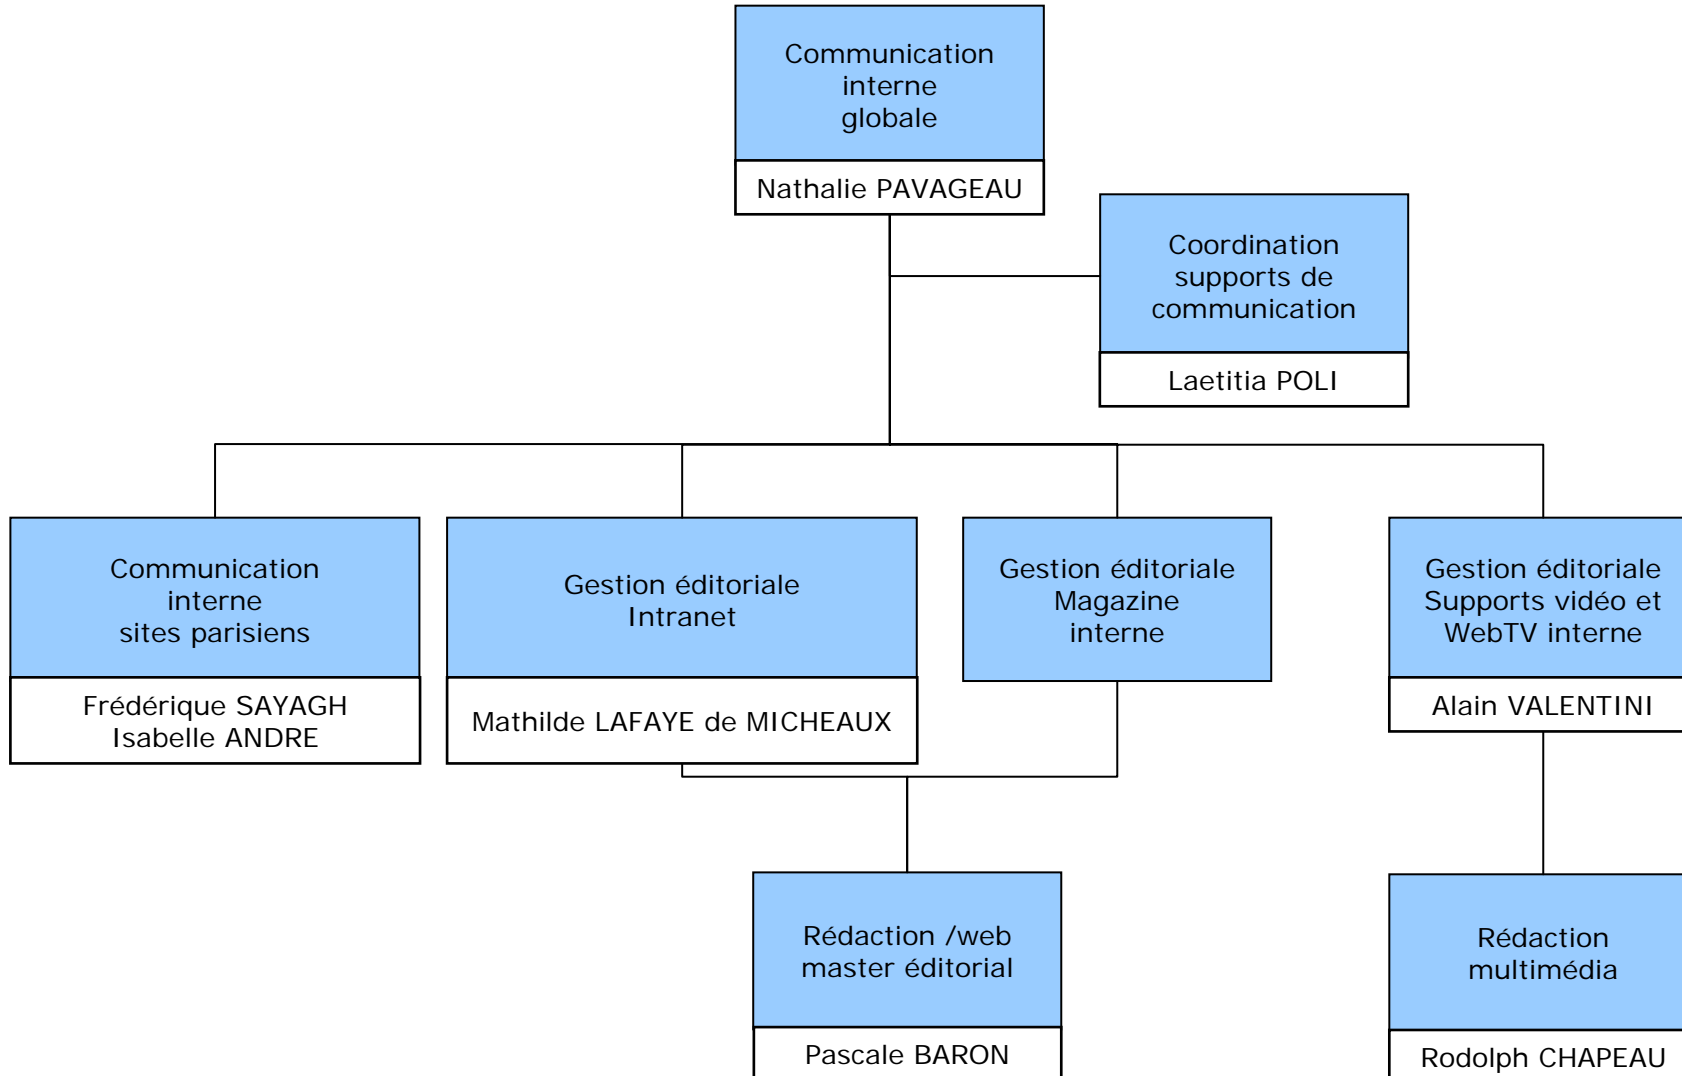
Communication interne globale

Nathalie PAVAGEAU

Coordination supports de communication

Laetitia POLI

Communication interne sites parisiens

Frédérique SAYAGH
Isabelle ANDRE

Gestion éditoriale Intranet

Mathilde LAFAYE de MICHEAUX

Gestion éditoriale Magazine interne

Gestion éditoriale Supports vidéo et WebTV interne

Alain VALENTINI

Rédaction /web master éditorial

Pascale BARON

Rédaction multimédia

Rodolph CHAPEAU